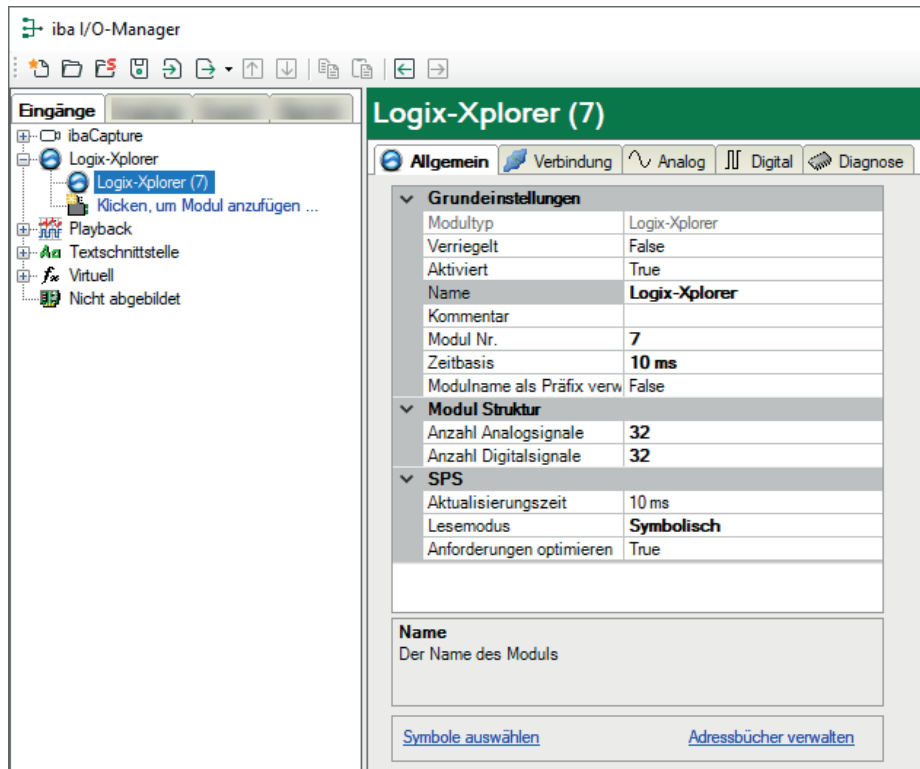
iba I/O-Manager

Eingänge

ibaCapture
Logix-Xplorer
Logix-Xplorer (7)
Klicken, um Modul anzufügen ...
Playback
Textschnittstelle
Virtuell
Nicht abgebildet

Logix-Xplorer (7)

Allgemein | Verbindung | Analog | Digital | Diagnose

| Grundeinstellungen | |
|---|---|
| Modultyp | Logix-Xplorer |
| Verriegelt | False |
| Aktiviert | True |
| Name | Logix-Xplorer |
| Kommentar | |
| Modul Nr. | 7 |
| Zeitbasis | 10 ms |
| Modulname als Präfix verw | False |
| Modul Struktur | |
| Anzahl Analogsignale | 32 |
| Anzahl Digitalsignale | 32 |
| SPS | |
| Aktualisierungszeit | 10 ms |
| Lesemodus | Symbolisch |
| Anforderungen optimieren | True |

Name
Der Name des Moduls

Symbole auswählen
Adressbücher verwalten